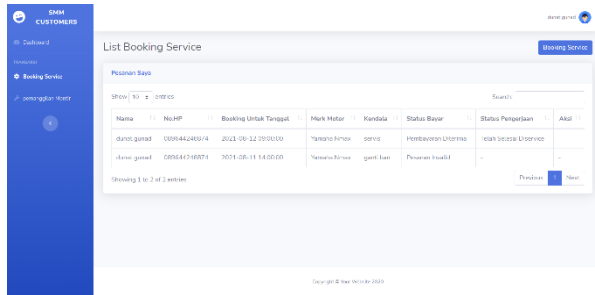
SMM CUSTOMERS

Dashboard

Bengkel

Booking Service

pemanggilan Montir

durst gunad

List Booking Service

Booking Service

Pesanan Saya

Show 10 entries

Search:

| Name | No.HP | Booking Untuk Tanggal | Merk Motor | Kendala | Status Bayar | Status Pengerjaan | Aksi |
|---|---|---|---|---|---|---|---|
| durst gunad | 089844246874 | 2021-06-12 09:00:00 | Yamaha Nmax | servis | Pembayaran Diterima | Telah Selesai Diservice | |
| durst gunad | 089844246874 | 2021-06-11 14:00:00 | Yamaha Nmax | ganti ban | Pesanan Invalid | - | - |

Showing 1 to 2 of 2 entries

Previous 1 Next

Copyright © Your Website 2020